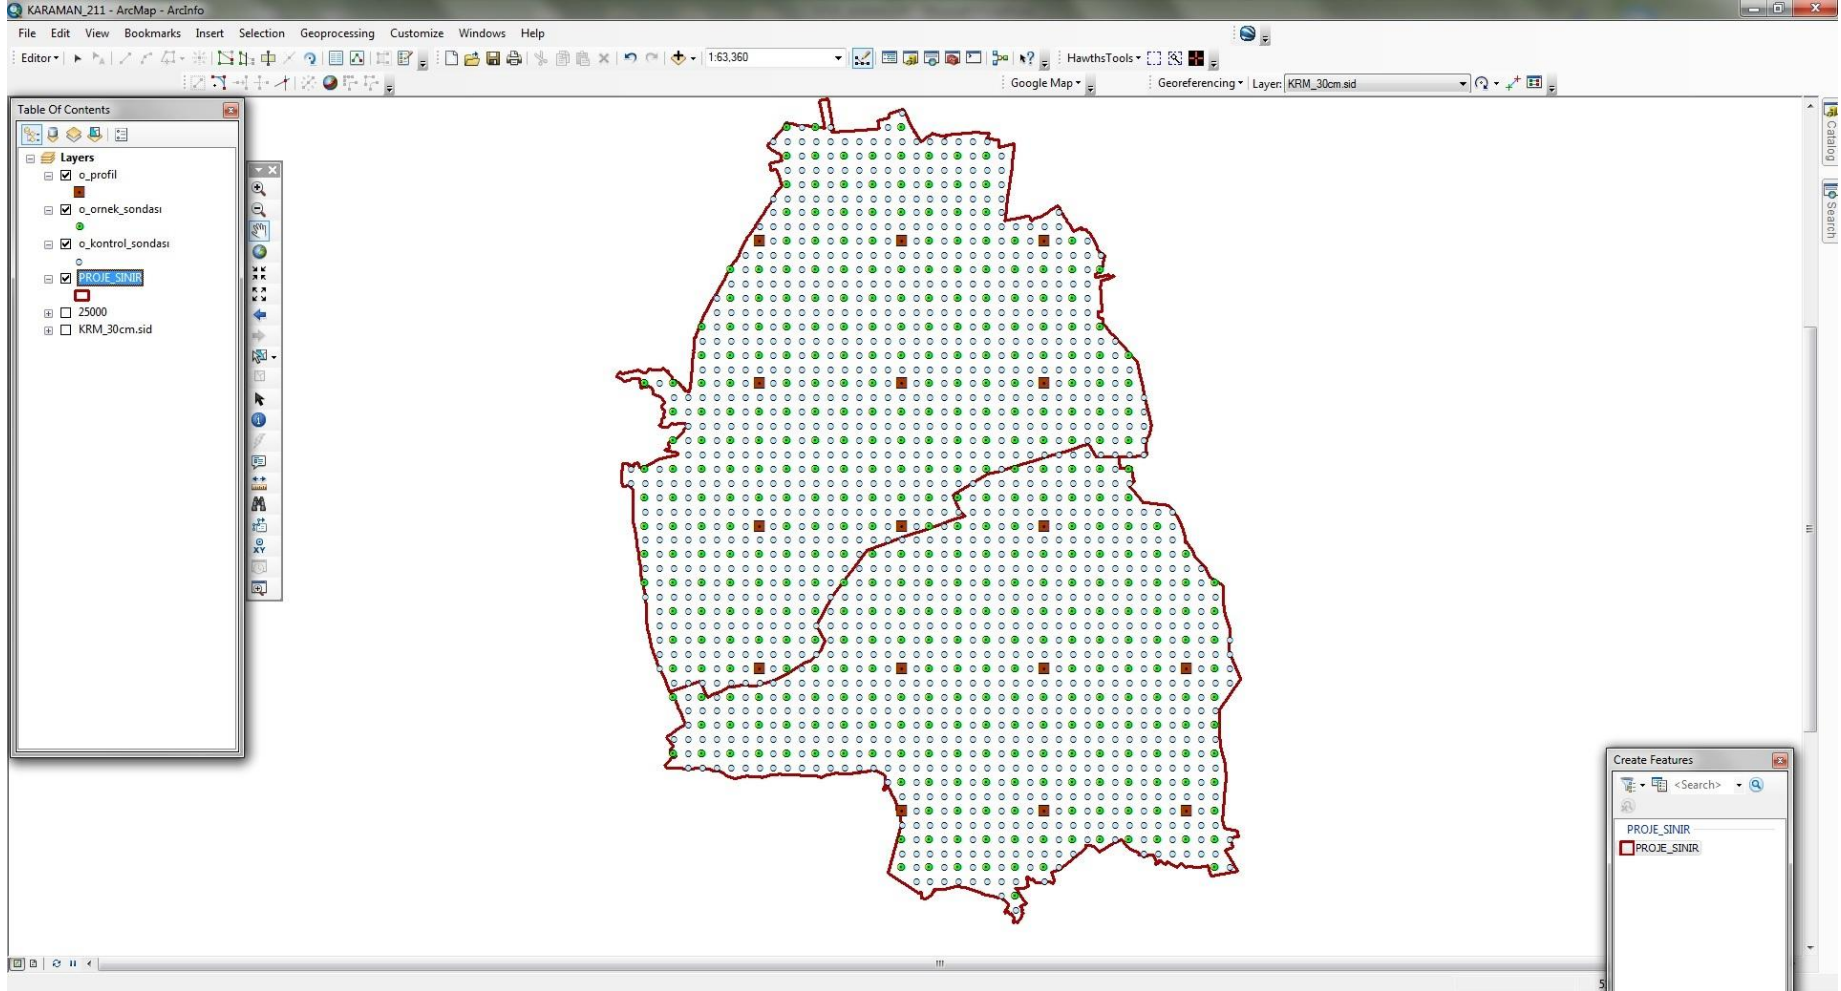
KARAMAN_211 - ArcMap - ArcInfo

File Edit View Bookmarks Insert Selection Geoprocessing Customize Windows Help

Editor▾

1:63,360

HawthsTools▾

Google Map▾

Georeferencing▾ Layer: KRM_30cm.sid

Table Of Contents

Layers
o_profil
o_ornek_sondası
o_kontrol_sondası
PROJE_SINIR
25000
KRM_30cm.sid

Catalog
Search

Create Features
<Search>
PROJE_SINIR
PROJE_SINIR